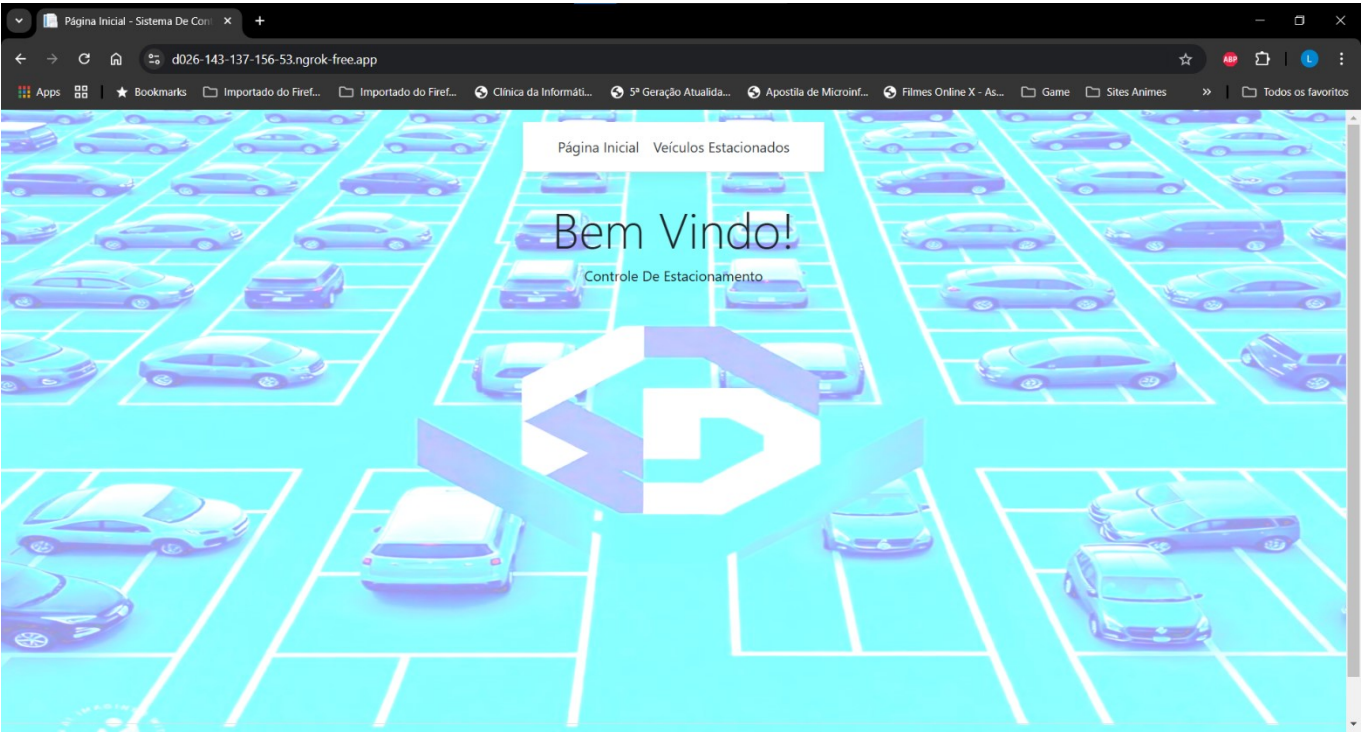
Página Inicial - Sistema De Cont ×
+
d026-143-137-156-53.ngrok-free.app
ABP
L
Apps
Bookmarks
Importado do Firef...
Importado do Firef...
Clínica da Informáti...
5ª Geração Atualida...
Apostila de Microinf...
Filmes Online X - As...
Game
Sites Animes
»
Todos os favoritos

Página Inicial Veículos Estacionados

Bem Vindo!

Controle De Estacionamento